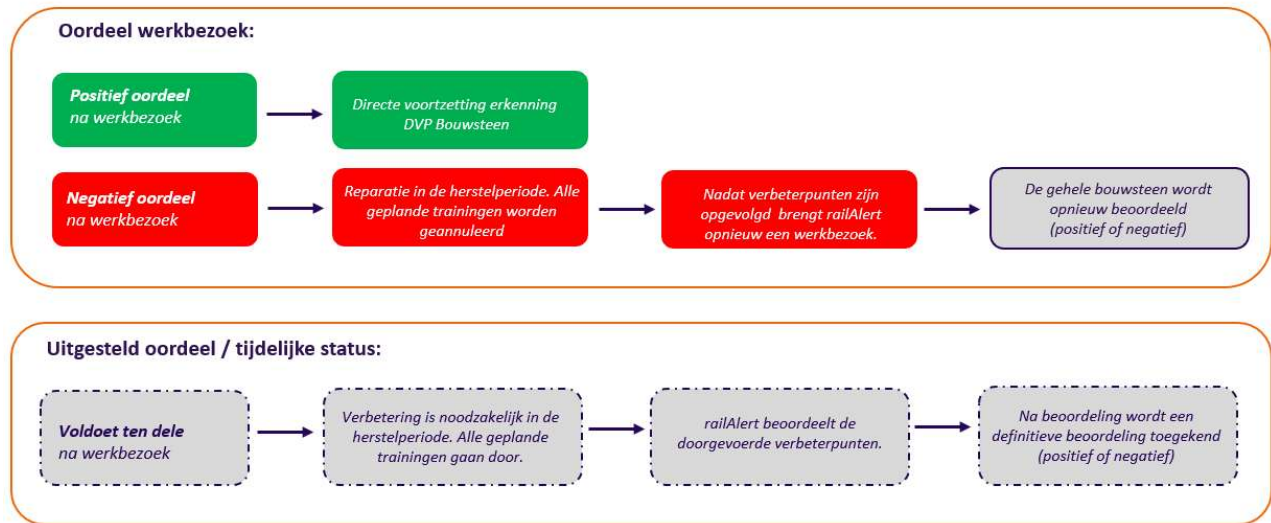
Oordeel werkbezoek:

Positief oordeel na werkbezoek

Directe voortzetting erkenning DVP Bouwsteen

Negatief oordeel na werkbezoek

Reparatie in de herstelperiode. Alle geplande trainingen worden geannuleerd

Nadat verbeterpunten zijn opgevolgd brengt railAlert opnieuw een werkbezoek.

De gehele bouwsteen wordt opnieuw beoordeeld (positief of negatief)

Uitgesteld oordeel / tijdelijke status:

Voldoet ten dele na werkbezoek

Verbetering is noodzakelijk in de herstelperiode. Alle geplande trainingen gaan door.

railAlert beoordeelt de doorgevoerde verbeterpunten.

Na beoordeling wordt een definitieve beoordeling toegekend (positief of negatief)